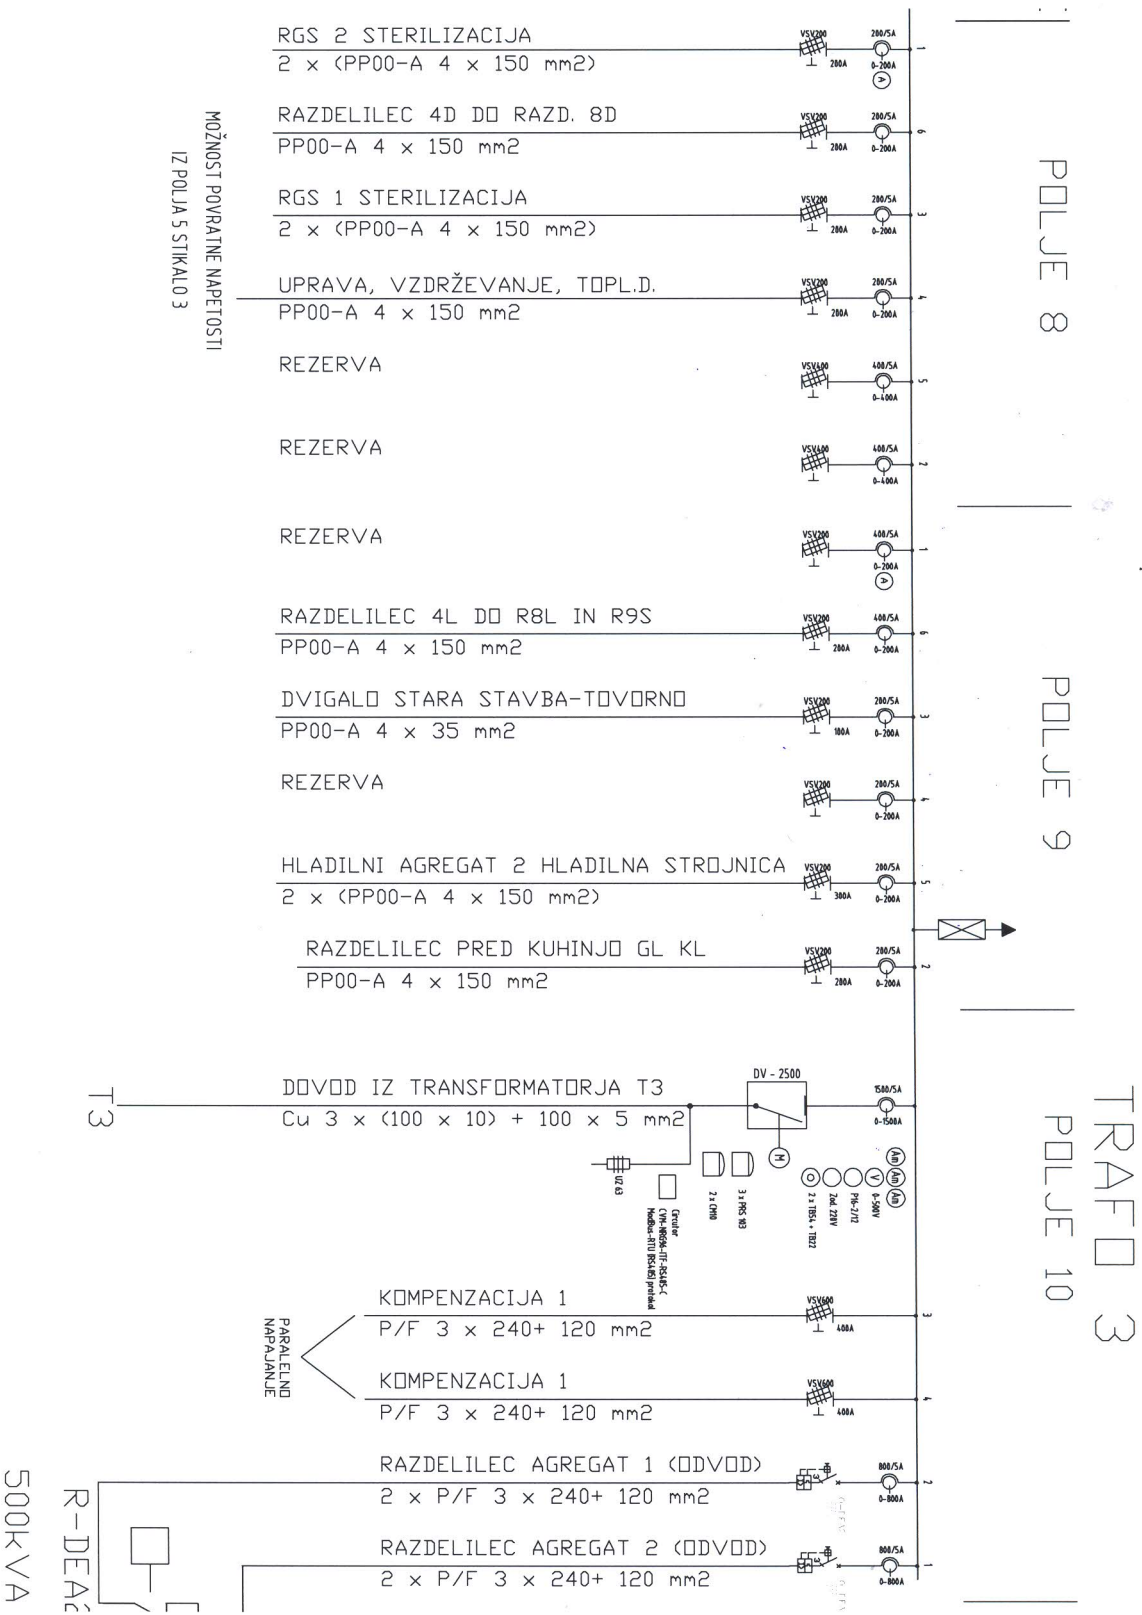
RGS 2 STERILIZACIJA
2 x (PP00-A 4 x 150 mm2)
VSV200 280A 200/5A 0-200A 1

RAZDELILEC 4D DO RAZD. 8D
PP00-A 4 x 150 mm2
VSV200 280A 200/5A 0-200A 6

RGS 1 STERILIZACIJA
2 x (PP00-A 4 x 150 mm2)
VSV200 280A 200/5A 0-200A 3

UPRAVA, VZDRŽEVANJE, TOPL.D.
PP00-A 4 x 150 mm2
VSV200 280A 200/5A 0-200A 4

REZERVA
VSV400 400/5A 0-400A 5

REZERVA
VSV400 400/5A 0-400A 2

REZERVA
VSV200 400/5A 0-200A 1

RAZDELILEC 4L DO R8L IN R9S
PP00-A 4 x 150 mm2
VSV200 280A 400/5A 0-200A 6

DVIGALO STARA STAVBA-TOVORNO
PP00-A 4 x 35 mm2
VSV200 100A 200/5A 0-200A 3

REZERVA
VSV200 200/5A 0-200A 4

HLADILNI AGREGAT 2 HLADILNA STROJNICA
2 x (PP00-A 4 x 150 mm2)
VSV200 300A 200/5A 0-200A 5

RAZDELILEC PRED KUHINJO GL KL
PP00-A 4 x 150 mm2
VSV200 280A 200/5A 0-200A 2

MOŽNOST POVRATNE NAPETOSTI
IZ POLJA 5 STIKALO 3

POLJE 8

POLJE 9

T3
DOVOD IZ TRANSFORMATORJA T3
Cu 3 x (100 x 10) + 100 x 5 mm2
DV - 2500
M
1500/5A 0-1500A
UZ 63
Circutor CVM-NRG96-ITF-RS485-C ModBus-RTU (RS485) protokol
2 x CM10
3 x PRS 103
2 x TB5L + TB22
Zod. 220V
PR-2/12
0-500V
V
Am Am Am

TRAFO 3
POLJE 10

PARALELNO NAPAJANJE
KOMPENZACIJA 1
P/F 3 x 240+ 120 mm2
VSV600 400A 3

KOMPENZACIJA 1
P/F 3 x 240+ 120 mm2
VSV600 400A 4

RAZDELILEC AGREGAT 1 (ODVOD)
2 x P/F 3 x 240+ 120 mm2
800/5A 0-800A 2

RAZDELILEC AGREGAT 2 (ODVOD)
2 x P/F 3 x 240+ 120 mm2
800/5A 0-800A 1

R-DEA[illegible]
500kVA